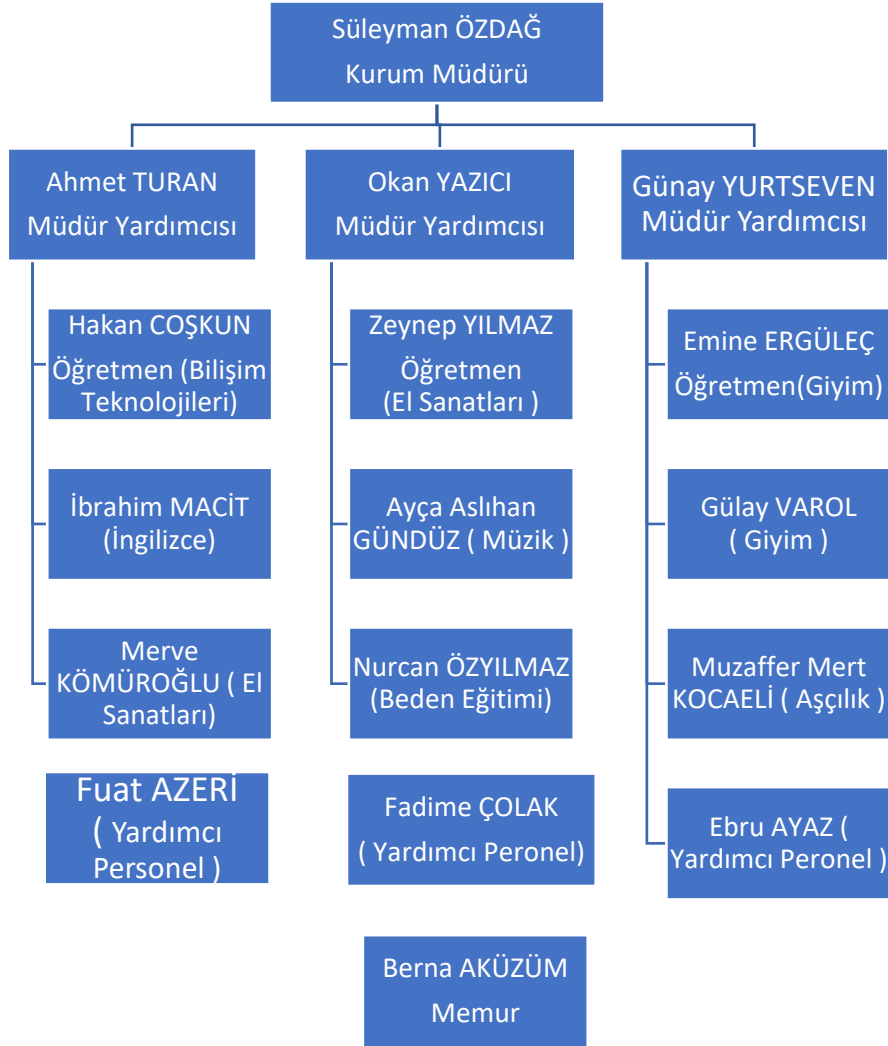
Süleyman ÖZDAĞ
Kurum Müdürü

Ahmet TURAN
Müdür Yardımcısı

Hakan COŞKUN
Öğretmen (Bilişim Teknolojileri)

İbrahim MACİT
(İngilizce)

Merve KÖMÜROĞLU ( El Sanatları)

Fuat AZERİ
( Yardımcı Personel )

Okan YAZICI
Müdür Yardımcısı

Zeynep YILMAZ
Öğretmen
(El Sanatları )

Ayça Aslıhan GÜNDÜZ ( Müzik )

Nurcan ÖZYILMAZ
(Beden Eğitimi)

Fadime ÇOLAK
( Yardımcı Peronel)

Günay YURTSEVEN
Müdür Yardımcısı

Emine ERGÜLEÇ
Öğretmen(Giyim)

Gülay VAROL
( Giyim )

Muzaffer Mert KOCAELİ ( Aşçılık )

Ebru AYAZ ( Yardımcı Peronel )

Berna AKÜZÜM
Memur